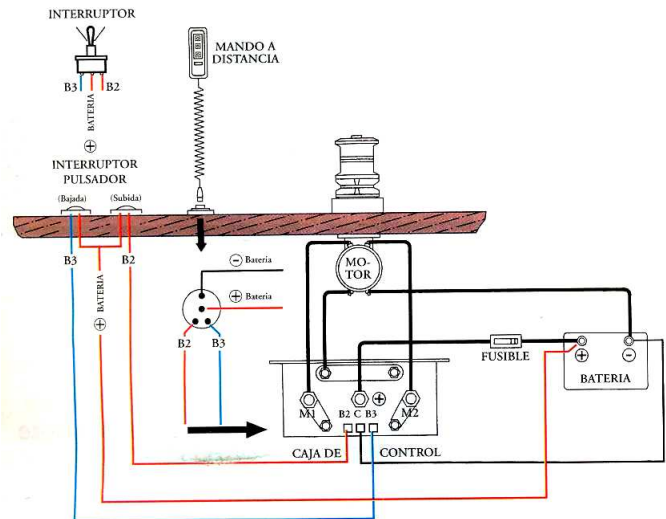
INTERRUPTOR

B3 B2

BATERIA

⊕

INTERRUPTOR PULSADOR

(Bajada) (Subida)

MANDO A DISTANCIA

B3

B2

⊕ BATERIA

⊖ Bateria

⊕ Bateria

B2 B3

MO-TOR

FUSIBLE

⊕ ⊖

BATERIA

M1 B2 C B3 M2

⊕

CAJA DE CONTROL